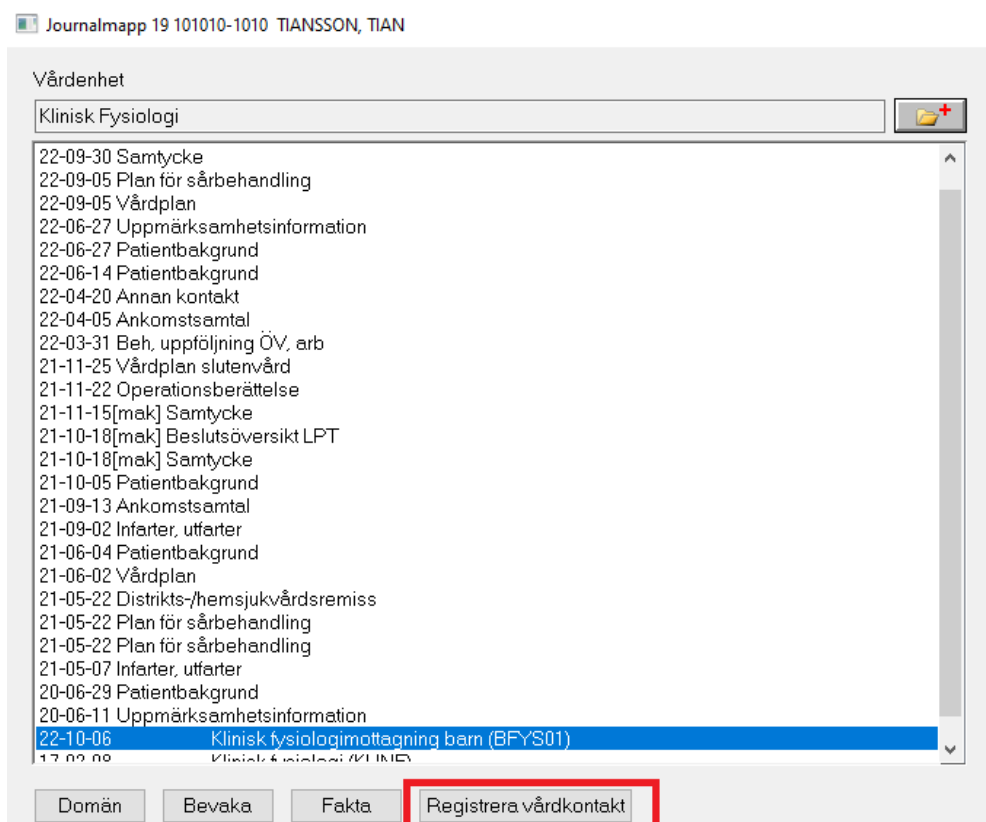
Journalmapp 19 101010-1010 TIANSSON, TIAN

Vårdenhet

Klinisk Fysiologi

22-09-30 Samtycke
22-09-05 Plan för sårbehandling
22-09-05 Vårdplan
22-06-27 Uppmärksamhetsinformation
22-06-27 Patientbakgrund
22-06-14 Patientbakgrund
22-04-20 Annan kontakt
22-04-05 Ankomstsamtal
22-03-31 Beh, uppföljning ÖV, arb
21-11-25 Vårdplan slutenvård
21-11-22 Operationsberättelse
21-11-15[mak] Samtycke
21-10-18[mak] Beslutsöversikt LPT
21-10-18[mak] Samtycke
21-10-05 Patientbakgrund
21-09-13 Ankomstsamtal
21-09-02 Infarter, utfarter
21-06-04 Patientbakgrund
21-06-02 Vårdplan
21-05-22 Distrikts-/hemsjukvårdsremiss
21-05-22 Plan för sårbehandling
21-05-22 Plan för sårbehandling
21-05-07 Infarter, utfarter
20-06-29 Patientbakgrund
20-06-11 Uppmärksamhetsinformation
22-10-06 Klinisk fysiologimottagning barn (BFYS01)
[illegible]

Domän Bevaka Fakta Registrera vårdkontakt